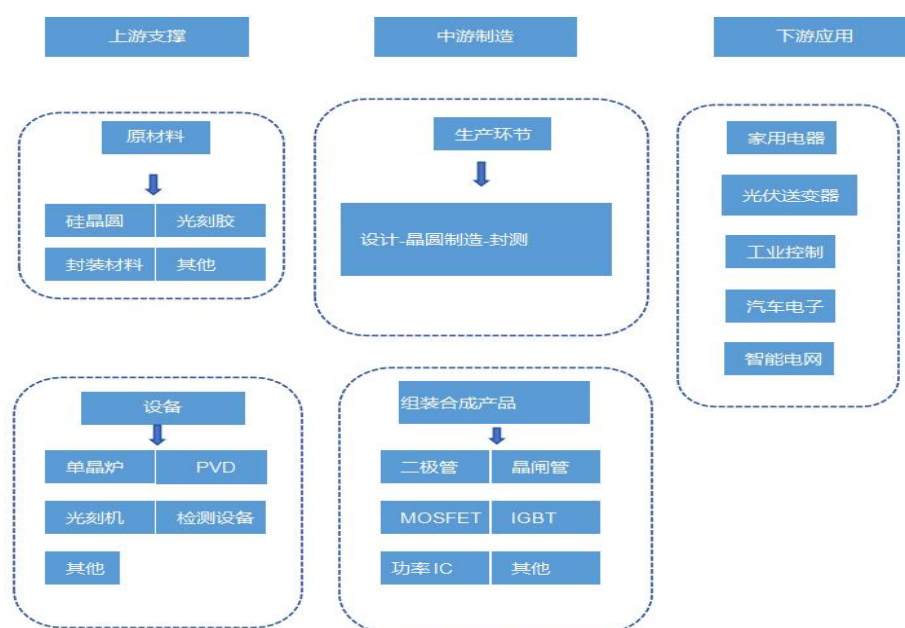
上游支撑

原材料

硅晶圆 | 光刻胶
封装材料 | 其他

设备

单晶炉 | PVD
光刻机 | 检测设备
其他

中游制造

生产环节

设计-晶圆制造-封测

组装合成产品

二极管 | 晶闸管
MOSFET | IGBT
功率IC | 其他

下游应用

家用电器

光伏送变器

工业控制

汽车电子

智能电网